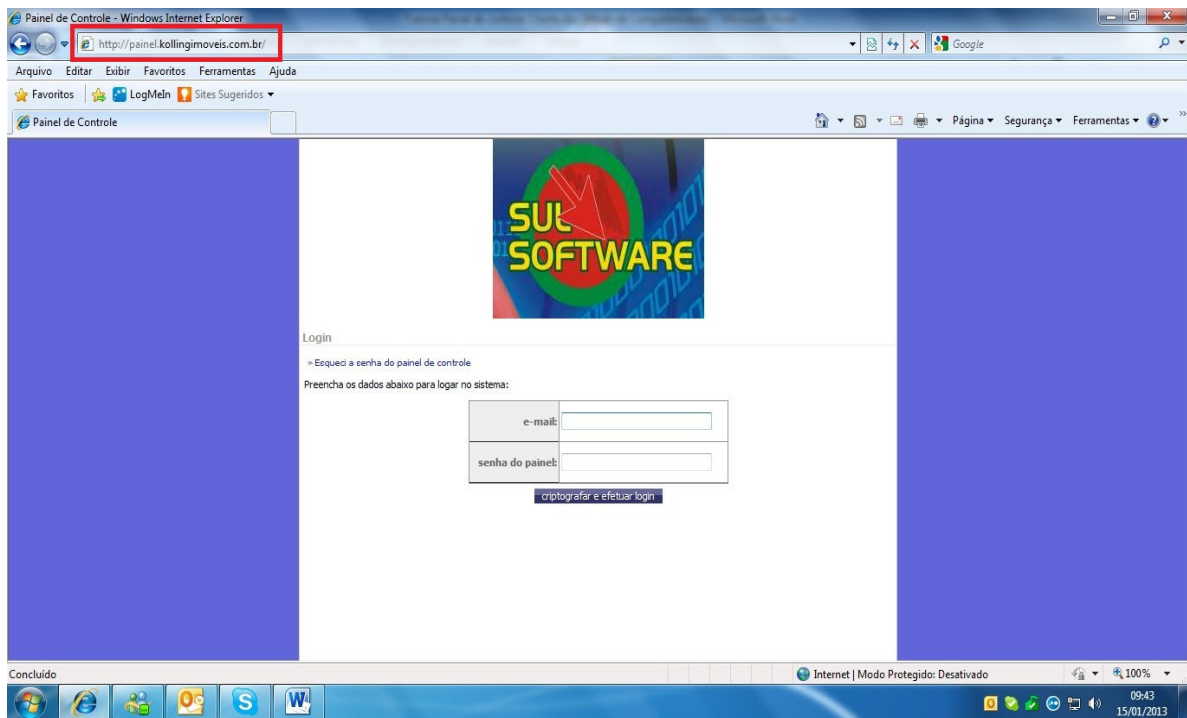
Painel de Controle - Windows Internet Explorer

http://painel.kollingimoveis.com.br/

Google

Arquivo Editar Exibir Favoritos Ferramentas Ajuda

Favoritos LogMeIn Sites Sugeridos

Painel de Controle

Página ▾ Segurança ▾ Ferramentas ▾

SUL SOFTWARE

Login

» Esqueci a senha do painel de controle

Preencha os dados abaixo para logar no sistema:

| e-mail: | |
|---|---|
| senha do painel: | |

criptografar e efetuar login

Concluído

Internet | Modo Protegido: Desativado

100%

09:43
15/01/2013